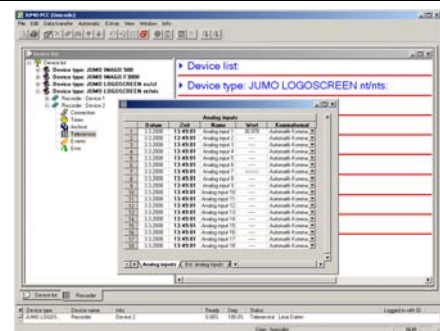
JUMO PCC [Unicode]
File Edit Data transfer Automatic Extras View Window Info

Device list
Device list
Device type: JUMO IMAGO 500
Device type: JUMO IMAGO F3000
Device type: JUMO LOGOSCREEN es/cf
Device type: JUMO LOGOSCREEN nt/nts
Recorder: Device 1
Recorder: Device 2
Connection
Times
Archive
Teleservice
Events
Error

▸ Device list:

▸ Device type: JUMO LOGOSCREEN nt/nts:

Analog inputs

| | Datum | Zeit | Name | Wert | Kommentmod |
|---|---|---|---|---|---|
| 1 | 3.3.2000 | 13:49:01 | Analog input 1 | 30.978 | Automatik Komme |
| 2 | 3.3.2000 | 13:49:01 | Analog input 2 | ----- | Automatik Komme |
| 3 | 3.3.2000 | 13:49:01 | Analog input 3 | ----- | Automatik Komme |
| 4 | 3.3.2000 | 13:49:01 | Analog input 4 | ----- | Automatik Komme |
| 5 | 3.3.2000 | 13:49:01 | Analog input 5 | ----- | Automatik Komme |
| 6 | 3.3.2000 | 13:49:01 | Analog input 6 | ----- | Automatik Komme |
| 7 | 3.3.2000 | 13:49:01 | Analog input 7 | ----- | Automatik Komme |
| 8 | 3.3.2000 | 13:49:01 | Analog input 8 | ----- | Automatik Komme |
| 9 | 3.3.2000 | 13:49:01 | Analog input 9 | ----- | Automatik Komme |
| 10 | 3.3.2000 | 13:49:01 | Analog input 10 | ----- | Automatik Komme |
| 11 | 3.3.2000 | 13:49:01 | Analog input 11 | ----- | Automatik Komme |
| 12 | 3.3.2000 | 13:49:01 | Analog input 12 | ----- | Automatik Komme |
| 13 | 3.3.2000 | 13:49:01 | Analog input 13 | ----- | Automatik Komme |
| 14 | 3.3.2000 | 13:49:01 | Analog input 14 | ----- | Automatik Komme |
| 15 | 3.3.2000 | 13:49:01 | Analog input 15 | ----- | Automatik Komme |
| 16 | 3.3.2000 | 13:49:01 | Analog input 16 | ----- | Automatik Komme |
| 17 | 3.3.2000 | 13:49:01 | Analog input 17 | ----- | Automatik Komme |
| 18 | 3.3.2000 | 13:49:01 | Analog input 18 | ----- | Automatik Komme |

Analog inputs | Ext. analog inputs

Device list | Recorder

| Device type | Device name | Info | Step | Status | | Logged in with ID |
|---|---|---|---|---|---|---|
| JUMO LOGOS... | Recorder | Device 2 | 0.00% | 100.0% | Teleservice Lese Daten | |

User: Specialist